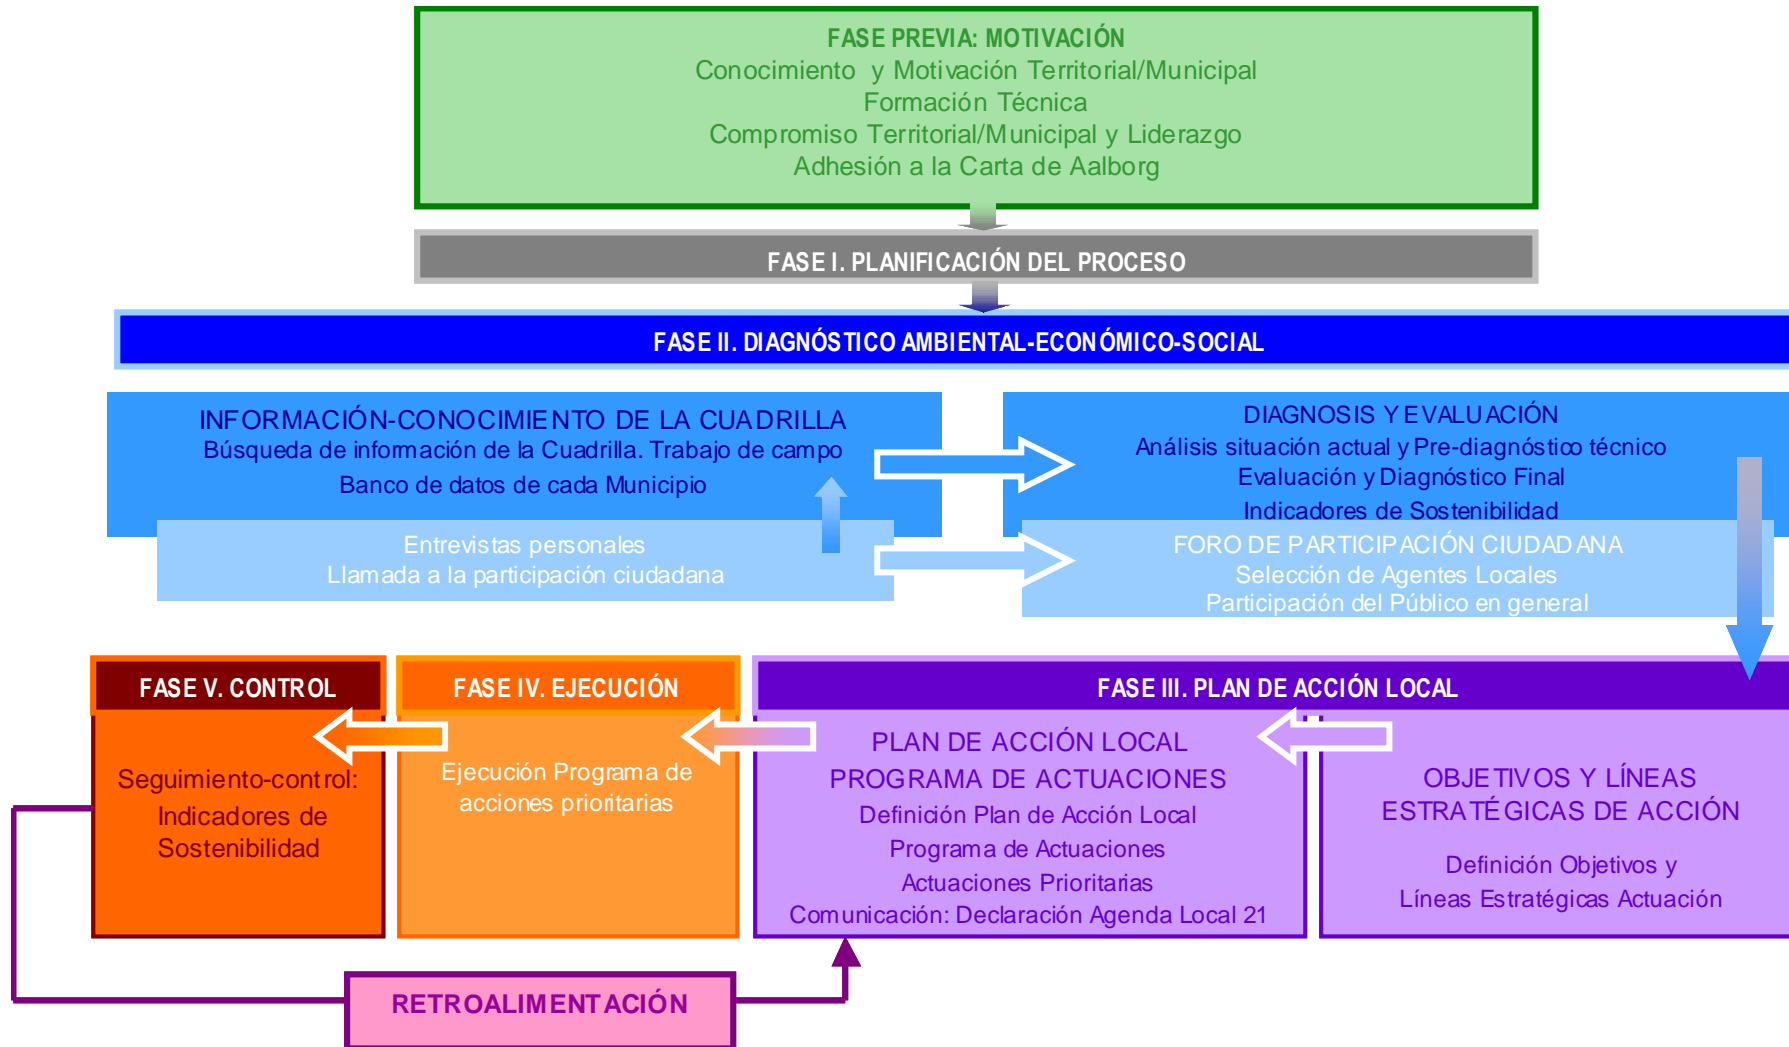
FASE PREVIA: MOTIVACIÓN
Conocimiento y Motivación Territorial/Municipal
Formación Técnica
Compromiso Territorial/Municipal y Liderazgo
Adhesión a la Carta de Aalborg

FASE I. PLANIFICACIÓN DEL PROCESO

FASE II. DIAGNÓSTICO AMBIENTAL-ECONÓMICO-SOCIAL

INFORMACIÓN-CONOCIMIENTO DE LA CUADRILLA
Búsqueda de información de la Cuadrilla. Trabajo de campo
Banco de datos de cada Municipio

Entrevistas personales
Llamada a la participación ciudadana

DIAGNOSIS Y EVALUACIÓN
Análisis situación actual y Pre-diagnóstico técnico
Evaluación y Diagnóstico Final
Indicadores de Sostenibilidad

FORO DE PARTICIPACIÓN CIUDADANA
Selección de Agentes Locales
Participación del Público en general

FASE V. CONTROL
Seguimiento-control:
Indicadores de Sostenibilidad

FASE IV. EJECUCIÓN
Ejecución Programa de acciones prioritarias

FASE III. PLAN DE ACCIÓN LOCAL
PLAN DE ACCIÓN LOCAL
PROGRAMA DE ACTUACIONES
Definición Plan de Acción Local
Programa de Actuaciones
Actuaciones Prioritarias
Comunicación: Declaración Agenda Local 21

OBJETIVOS Y LÍNEAS ESTRATÉGICAS DE ACCIÓN
Definición Objetivos y Líneas Estratégicas Actuación

RETROALIMENTACIÓN